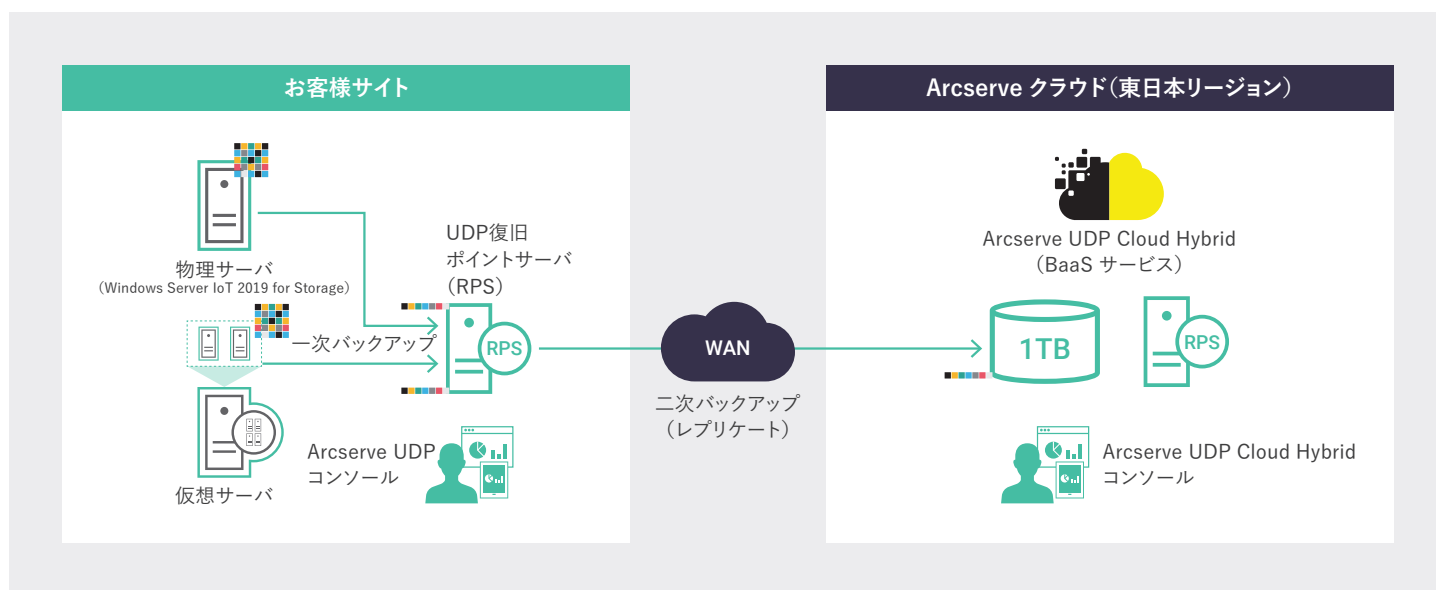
お客様サイト

物理サーバ
(Windows Server IoT 2019 for Storage)

一次バックアップ

仮想サーバ

UDP復旧
ポイントサーバ
(RPS)

RPS

Arcserve UDP
コンソール

WAN

二次バックアップ
(レプリケート)

Arcserve クラウド(東日本リージョン)

Arcserve UDP Cloud Hybrid
(BaaS サービス)

1TB

RPS

Arcserve UDP Cloud Hybrid
コンソール